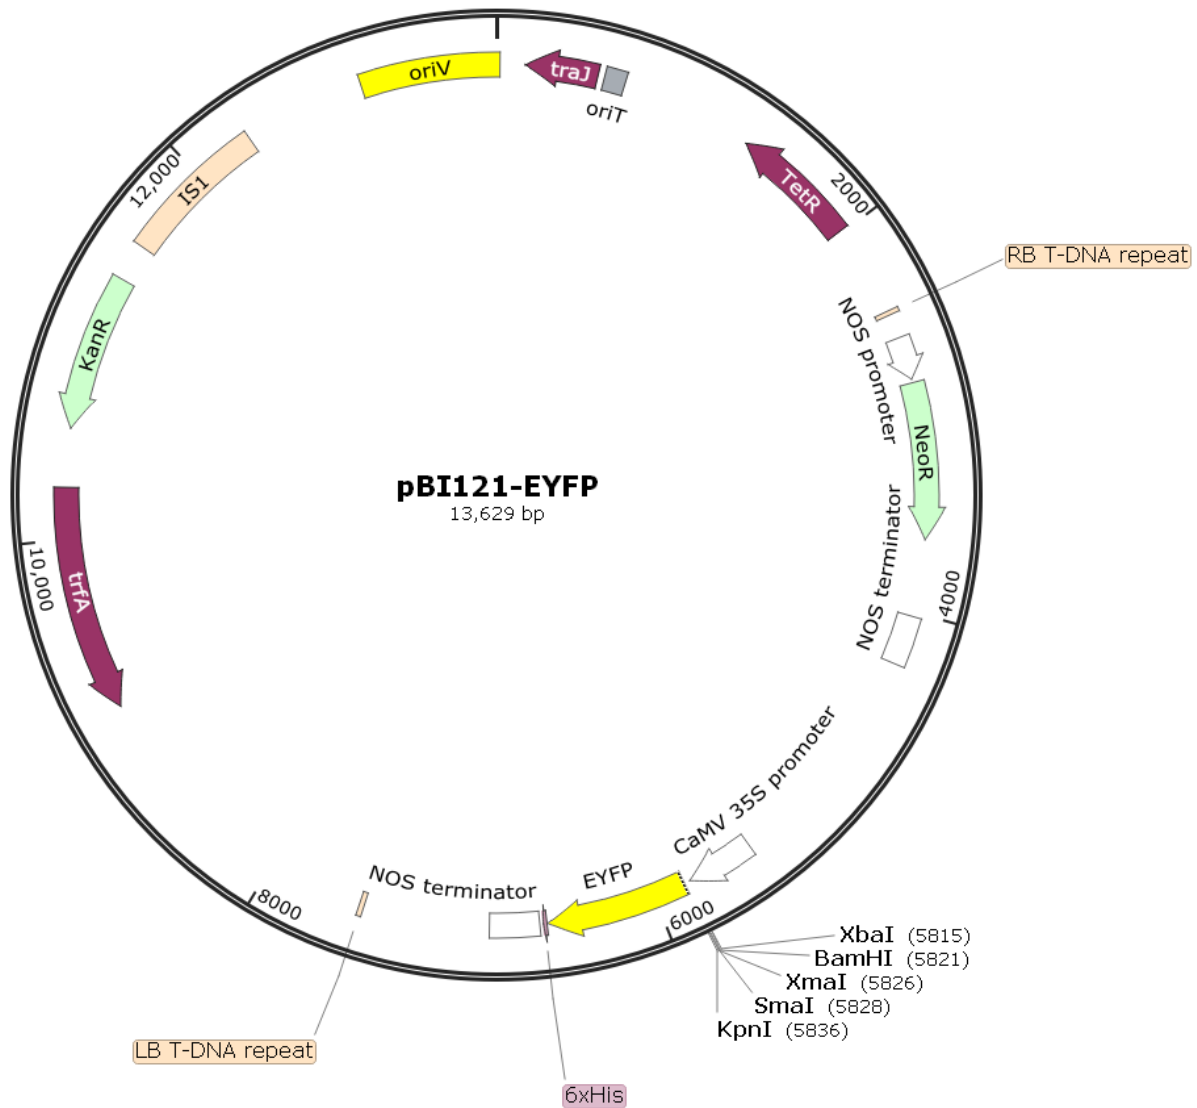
oriV

traJ

oriT

TetR

2000

RB T-DNA repeat

NOS promoter

NeoR

NOS terminator

4000

CaMV 35S promoter

EYFP

6000

XbaI (5815)
BamHI (5821)
XmaI (5826)
SmaI (5828)
KpnI (5836)

6xHis

NOS terminator

8000

LB T-DNA repeat

10,000

trfA

KanR

12,000

IS1

pBI121-EYFP
13,629 bp